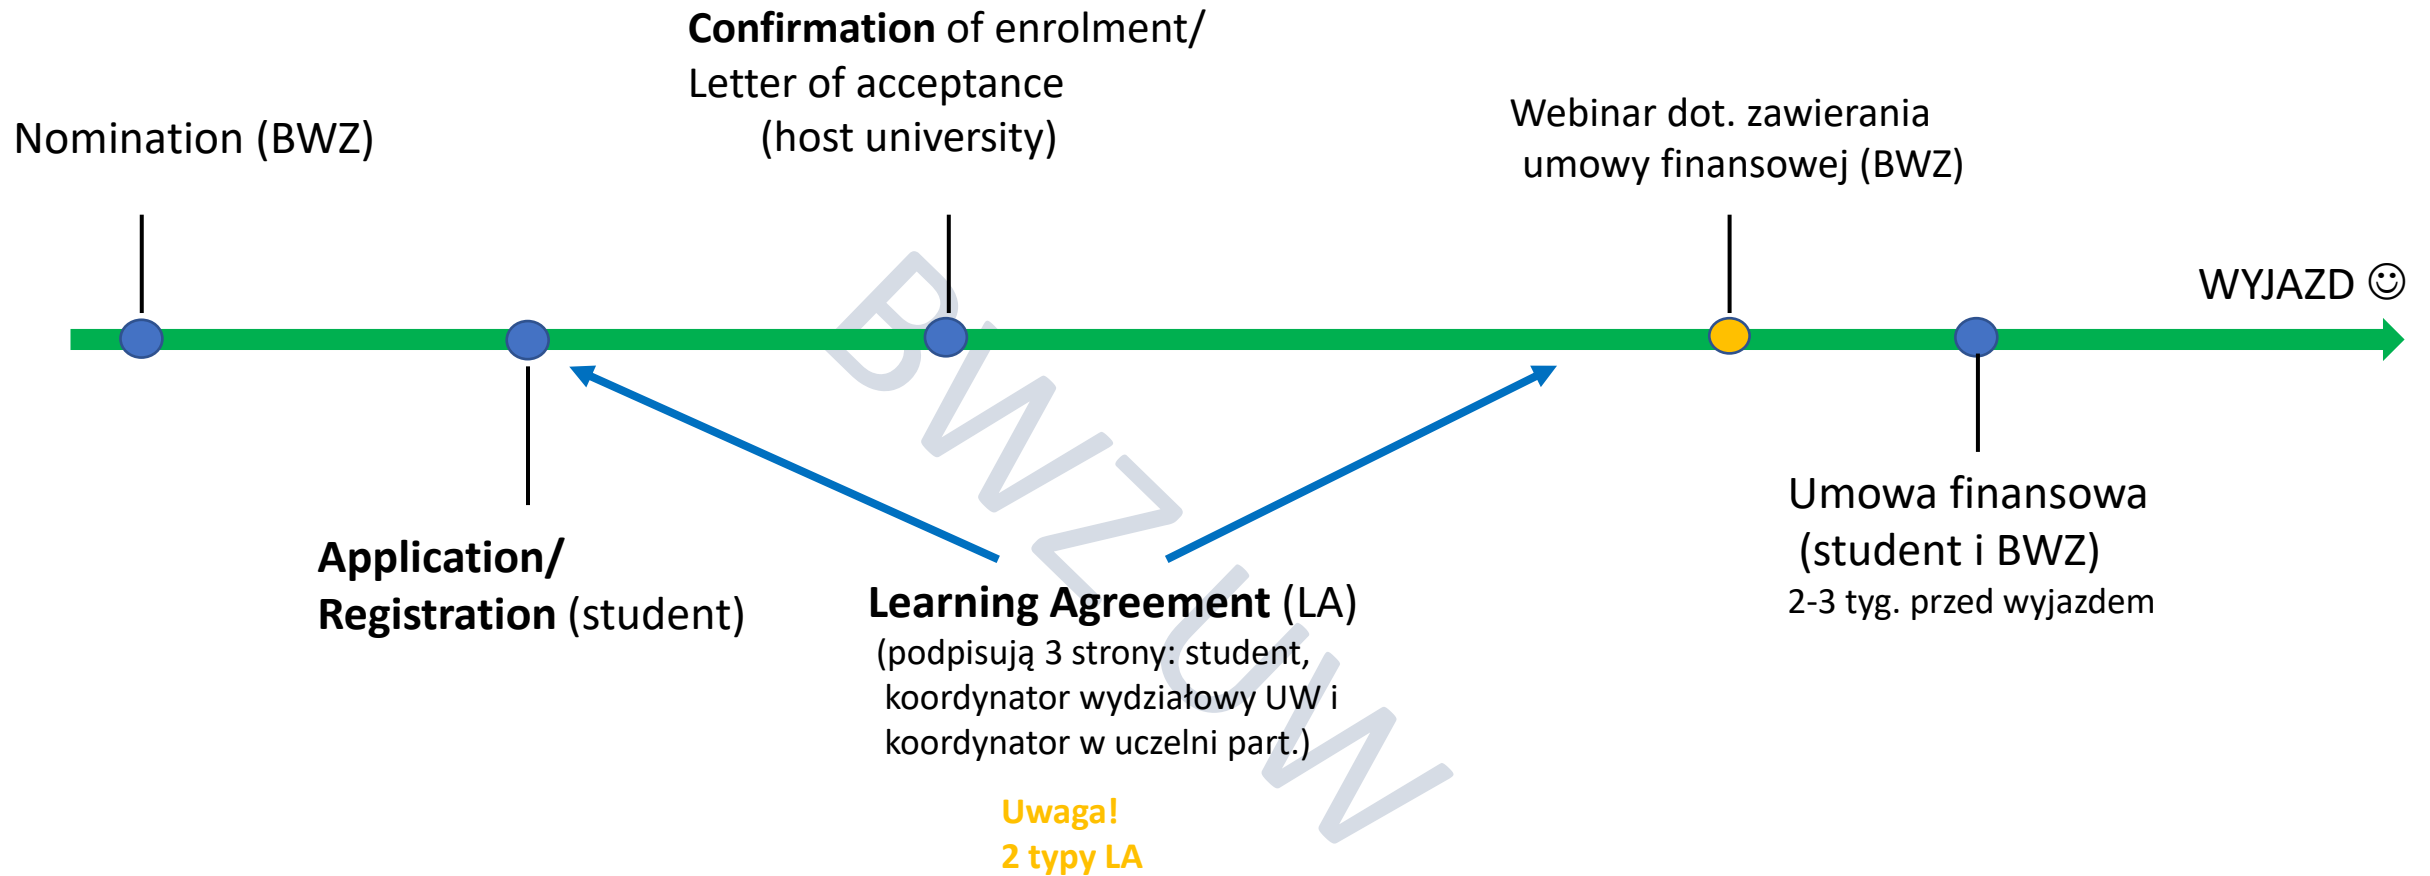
Confirmation of enrolment/
Letter of acceptance
(host university)

Nomination (BWZ)

Webinar dot. zawierania
umowy finansowej (BWZ)

WYJAZD ☺

BWZ UW

Application/
Registration (student)

Learning Agreement (LA)
(podpisują 3 strony: student,
koordynator wydziałowy UW i
koordynator w uczelni part.)

Uwaga!
2 typy LA

Umowa finansowa
(student i BWZ)
2-3 tyg. przed wyjazdem